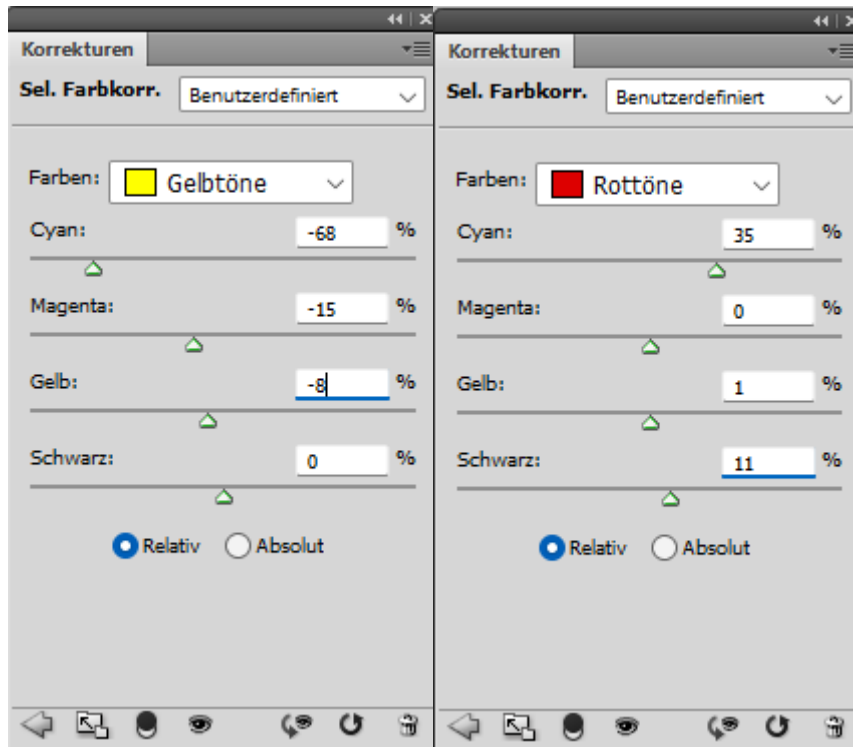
Korrekturen

Sel. Farbkorr. Benutzerdefiniert

Farben: Gelbtöne

Cyan: -68 %

Magenta: -15 %

Gelb: -8 %

Schwarz: 0 %

Relativ Absolut

Korrekturen

Sel. Farbkorr. Benutzerdefiniert

Farben: Rottöne

Cyan: 35 %

Magenta: 0 %

Gelb: 1 %

Schwarz: 11 %

Relativ Absolut